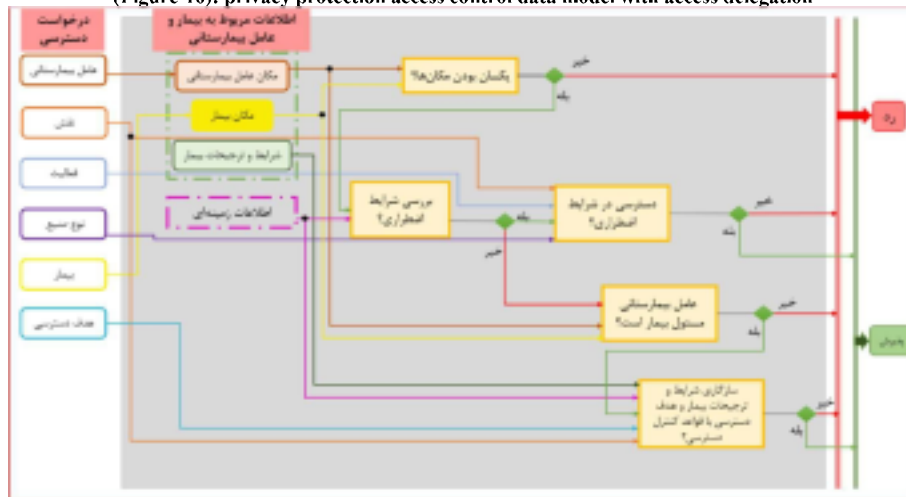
(Figure 10): privacy protection access control data model with access delegation

درخواست دسترسی

اطلاعات مربوط به بیمار و عامل بیمارستانی

عامل بیمارستانی

نقش

فعالیت

نوع منبع

بیمار

هدف دسترسی

مکان عامل بیمارستانی

مکان بیمار

شرایط و ترجیحات بیمار

اطلاعات زمینه‌ای

یکسان بودن مکان‌ها؟

خیر

بله

رد

بررسی شرایط اضطراری؟

بله

خیر

دسترسی در شرایط اضطراری؟

خیر

بله

عامل بیمارستانی مسئول بیمار است؟

خیر

بله

سازگاری شرایط و ترجیحات بیمار و هدف دسترسی با قواعد کنترل دسترسی؟

خیر

بله

پذیرش